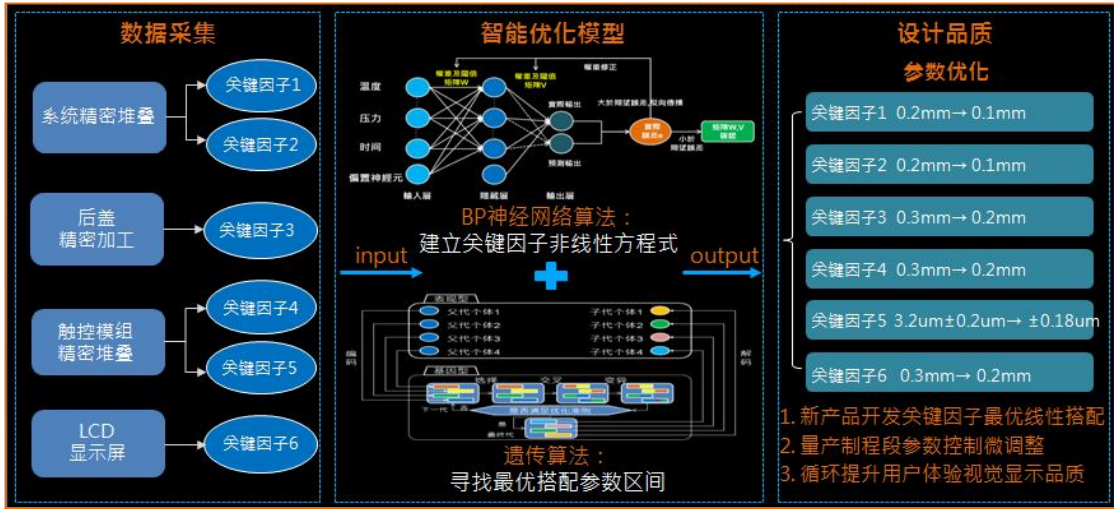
数据采集

系统精密堆叠
关键因子1
关键因子2

后盖
精密加工
关键因子3

触控模组
精密堆叠
关键因子4
关键因子5

LCD
显示屏
关键因子6

智能优化模型

权重及阈值矩阵W
权重及阈值矩阵V
权重修正
温度
压力
时间
偏置神经元
输入层
隐藏层
输出层
实际输出
预测输出
大於期望误差,反向传播
实际误差e
小於期望误差
矩阵W,V确认

BP神经网络算法：
建立关键因子非线性方程式

input
output

表现型
父代个体1
父代个体2
父代个体3
父代个体4
子代个体1
子代个体2
子代个体3
子代个体4
编码
解码
基因型
选择
交叉
变异
下一代
否
是否满足优化准则
是
最优代

遗传算法：
寻找最优搭配参数区间

设计品质
参数优化

关键因子1 0.2mm→ 0.1mm
关键因子2 0.2mm→ 0.1mm
关键因子3 0.3mm→ 0.2mm
关键因子4 0.3mm→ 0.2mm
关键因子5 3.2um±0.2um→ ±0.18um
关键因子6 0.3mm→ 0.2mm

1. 新产品开发关键因子最优线性搭配
2. 量产制程段参数控制微调整
3. 循环提升用户体验视觉显示品质